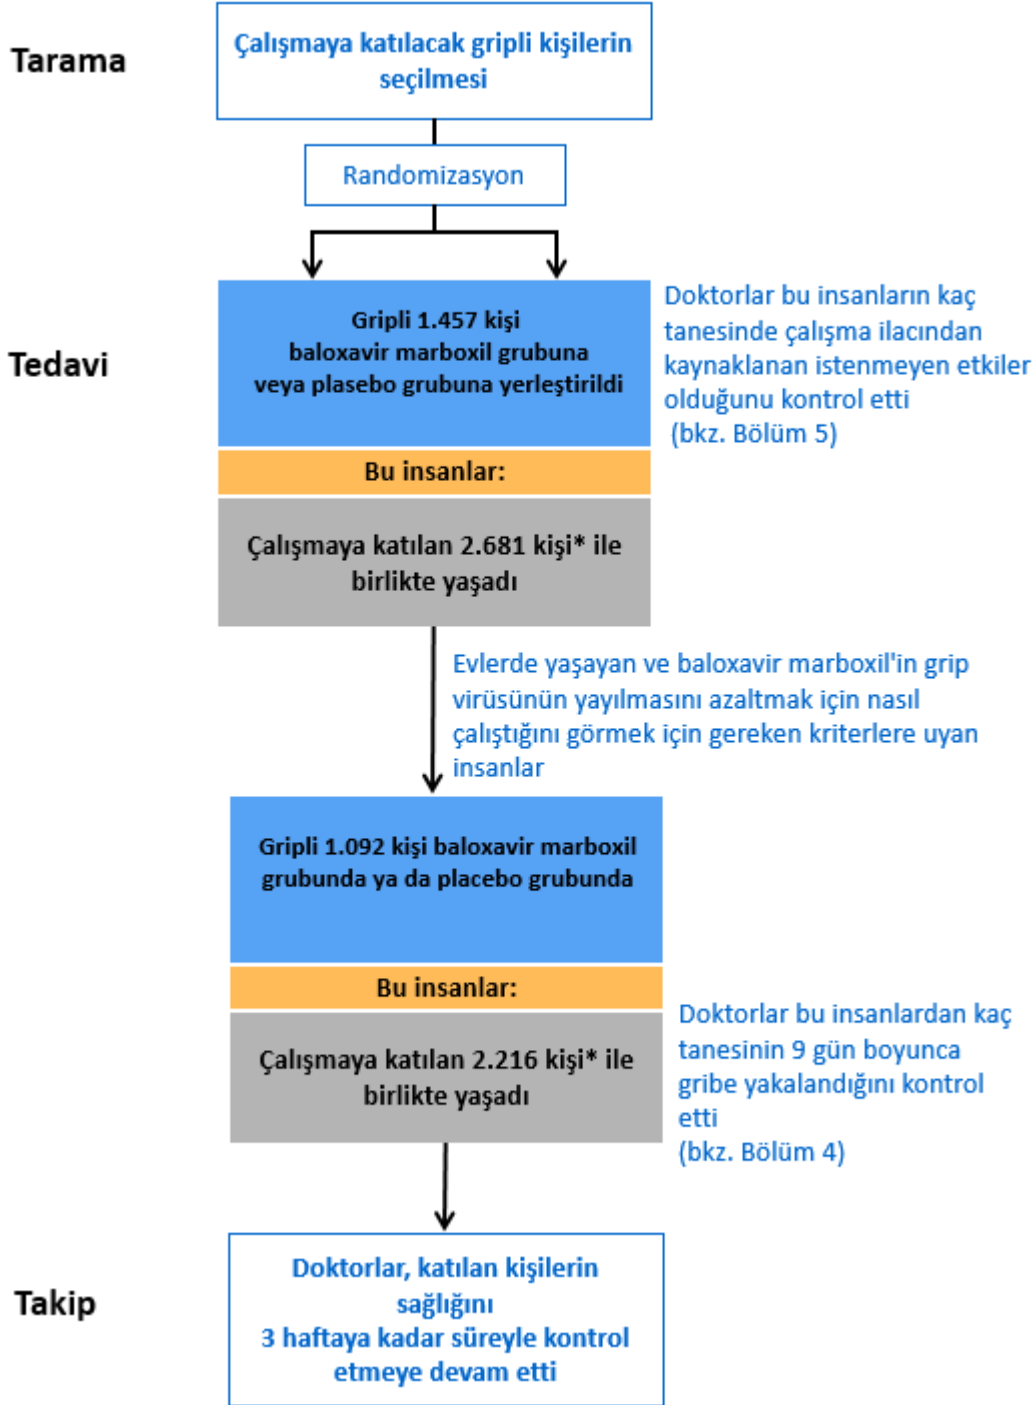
Tarama

Çalışmaya katılacak gripli kişilerin seçilmesi

Randomizasyon

Tedavi

Gripli 1.457 kişi baloxavir marboxil grubuna veya plasebo grubuna yerleştirildi

Doktorlar bu insanların kaç tanesinde çalışma ilacından kaynaklanan istenmeyen etkiler olduğunu kontrol etti (bkz. Bölüm 5)

Bu insanlar:

Çalışmaya katılan 2.681 kişi* ile birlikte yaşadı

Evlerde yaşayan ve baloxavir marboxil'in grip virüsünün yayılmasını azaltmak için nasıl çalıştığını görmek için gereken kriterlere uyan insanlar

Gripli 1.092 kişi baloxavir marboxil grubunda ya da placebo grubunda

Bu insanlar:

Çalışmaya katılan 2.216 kişi* ile birlikte yaşadı

Doktorlar bu insanlardan kaç tanesinin 9 gün boyunca gribe yakalandığını kontrol etti (bkz. Bölüm 4)

Takip

Doktorlar, katılan kişilerin sağlığını 3 haftaya kadar süreyle kontrol etmeye devam etti